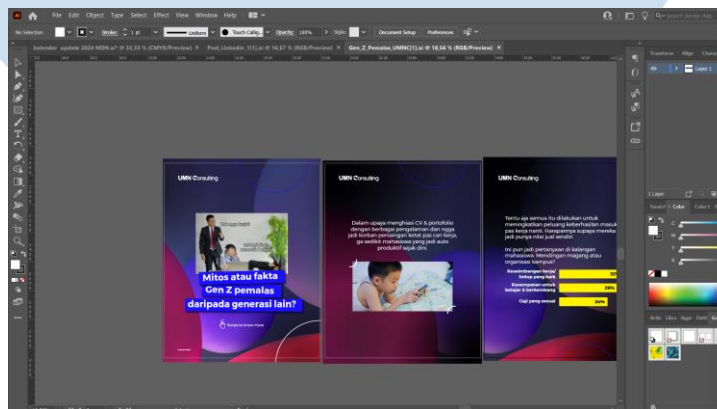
File Edit Object Type Select Effect View Window Help

No Selection Stroke: 1 pt Uniform Touch Callig... Opacity: 100% Style: Document Setup Preferences

kalender update 2024 MDN.ai* @ 33,33 % (CMYK/Preview) × Post_Linkedin_1[1].ai @ 16,67 % (RGB/Preview) × Gen_Z_Pemalas_UMN(1)1.ai @ 18,56 % (RGB/Preview) ×

Transform Align Pathfinder

Layer 1

1 Layer

Swatches Color Color Guide

Artboards Libraries Asset Export Paths Glyphs

UMN Consulting

Mitos atau fakta Gen Z pemalas daripada generasi lain?

Swipe to know more

UMN Consulting

Dalam upaya menghiasi CV & portofolio dengan berbagai pengalaman dan ngga jadi korban persaingan ketat pas cari kerja, ga sedikit mahasiswa yang jadi auto produktif sejak dini.

UMN Consulting

Tentu aja semua itu dilakukan untuk meningkatkan peluang keberhasilan masuk pas kerja nanti. Harapannya supaya mereka jadi punya nilai jual sendiri.

Ini pun jadi pertanyaan di kalangan mahasiswa. Mendingan magang atau organisasi kampus?

Keseimbangan kerja/hidup yang baik 32%

Kesempatan untuk belajar & berkembang 28%

Gaji yang sesuai 24%